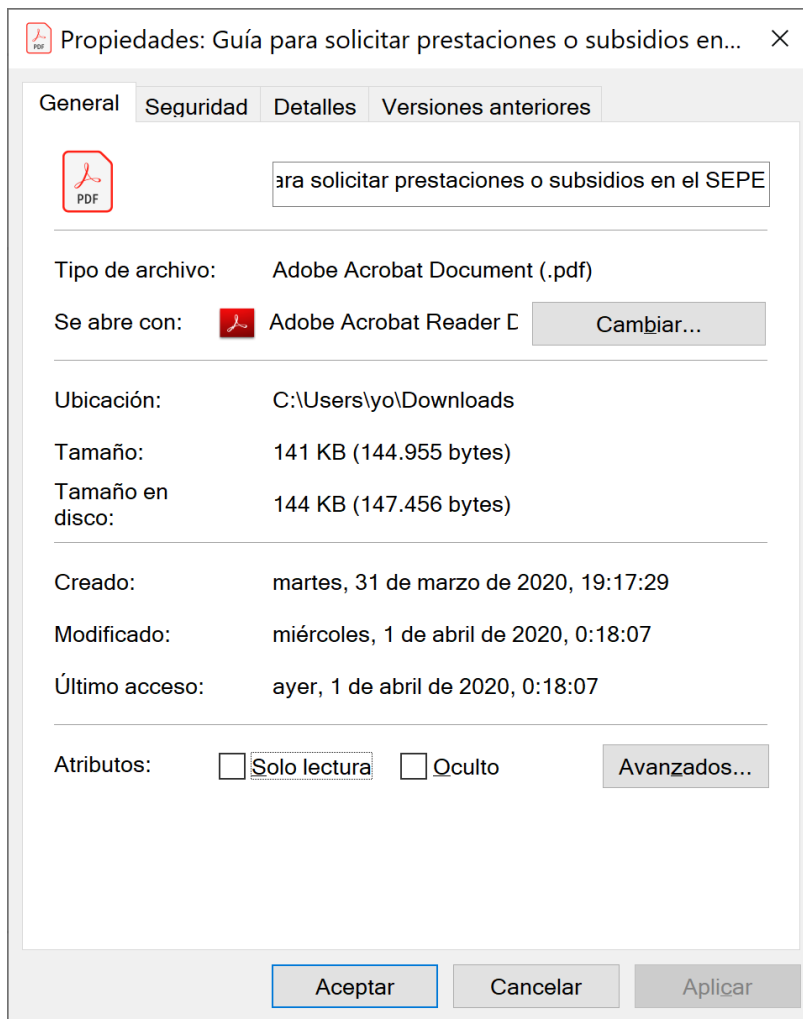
Propiedades: Guía para solicitar prestaciones o subsidios en...

General
Seguridad
Detalles
Versiones anteriores

PDF
ara solicitar prestaciones o subsidios en el SEPE

Tipo de archivo: Adobe Acrobat Document (.pdf)

Se abre con: Adobe Acrobat Reader D
Cambiar...

Ubicación: C:\Users\yo\Downloads

Tamaño: 141 KB (144.955 bytes)

Tamaño en disco: 144 KB (147.456 bytes)

Creado: martes, 31 de marzo de 2020, 19:17:29

Modificado: miércoles, 1 de abril de 2020, 0:18:07

Último acceso: ayer, 1 de abril de 2020, 0:18:07

Atributos: Solo lectura Oculto
Avanzados...

Aceptar
Cancelar
Aplicar